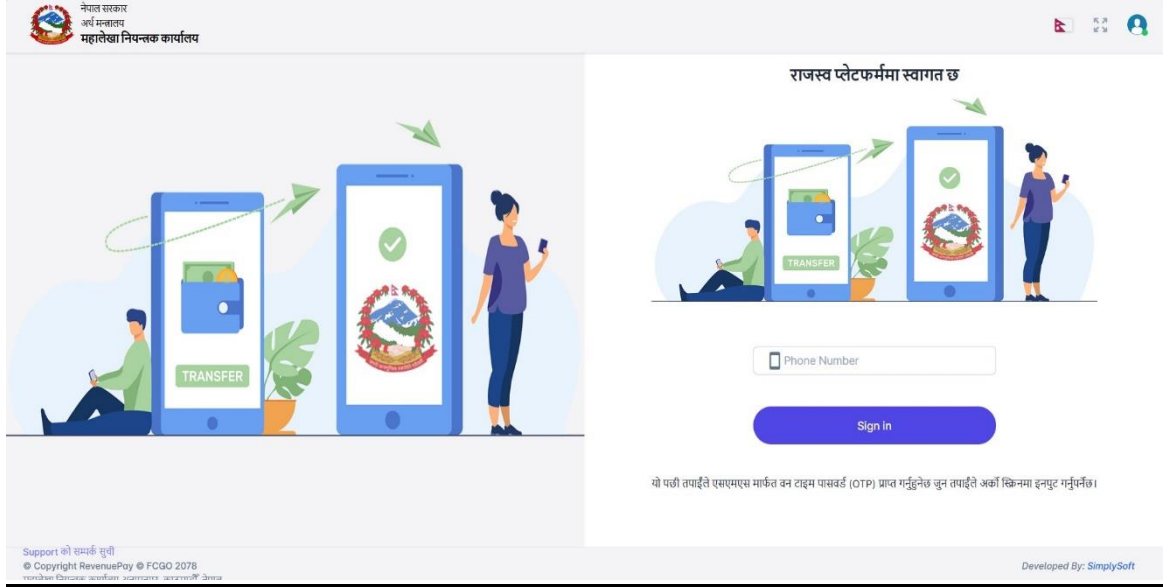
नेपाल सरकार
अर्थ मन्त्रालय
महालेखा नियन्त्रक कार्यालय

TRANSFER

राजस्व प्लेटफर्ममा स्वागत छ

TRANSFER

Phone Number

Sign In

यो पछी तपाईंले एसएमएस मार्फत वन टाइम पासवर्ड (OTP) प्राप्त गर्नुहुनेछ जुन तपाईंले अर्को स्क्रिनमा इनपुट गर्नुपर्नेछ।

Support को सम्पर्क सुची
© Copyright RevenuePay © FCGO 2078
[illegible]

Developed By: SimplySoft